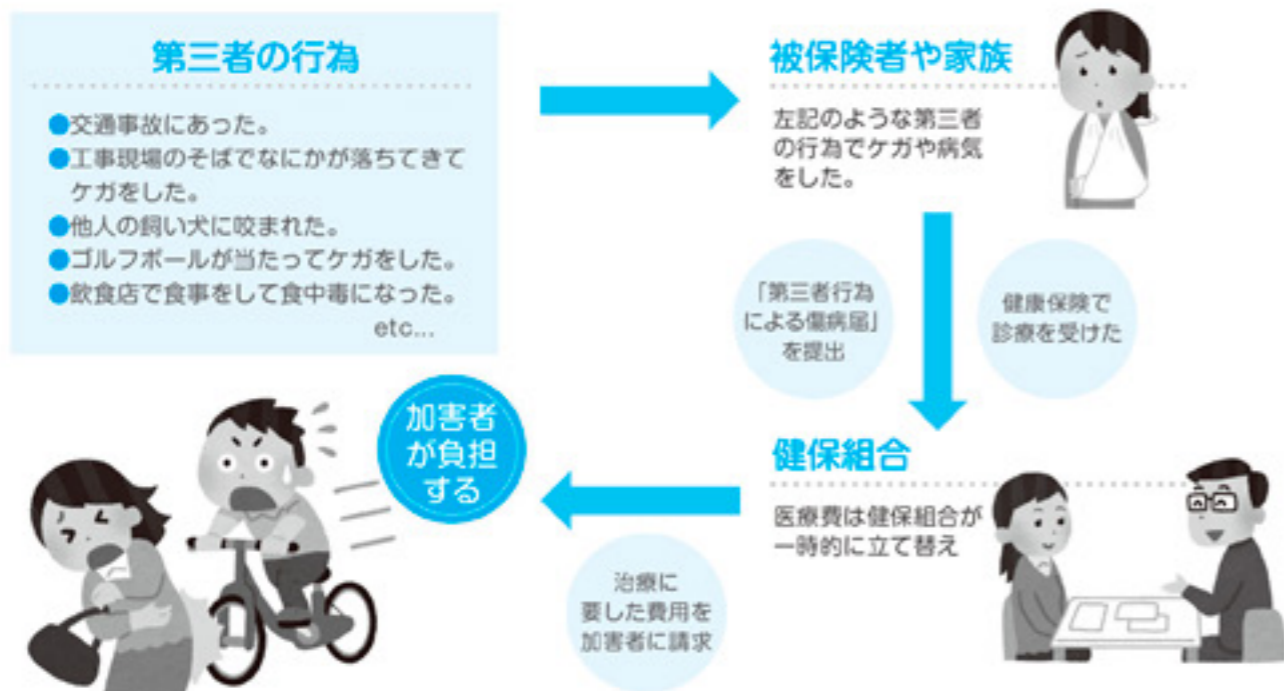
第三者の行為

●交通事故にあった。
●工事現場のそばでなにかが落ちてきてケガをした。
●他人の飼い犬に咬まれた。
●ゴルフボールが当たってケガをした。
●飲食店で食事をして食中毒になった。
etc...

被保険者や家族

左記のような第三者の行為でケガや病気をした。

「第三者行為による傷病届」を提出

健康保険で診療を受けた

健保組合

医療費は健保組合が一時的に立て替え

治療に要した費用を加害者に請求

加害者が負担する